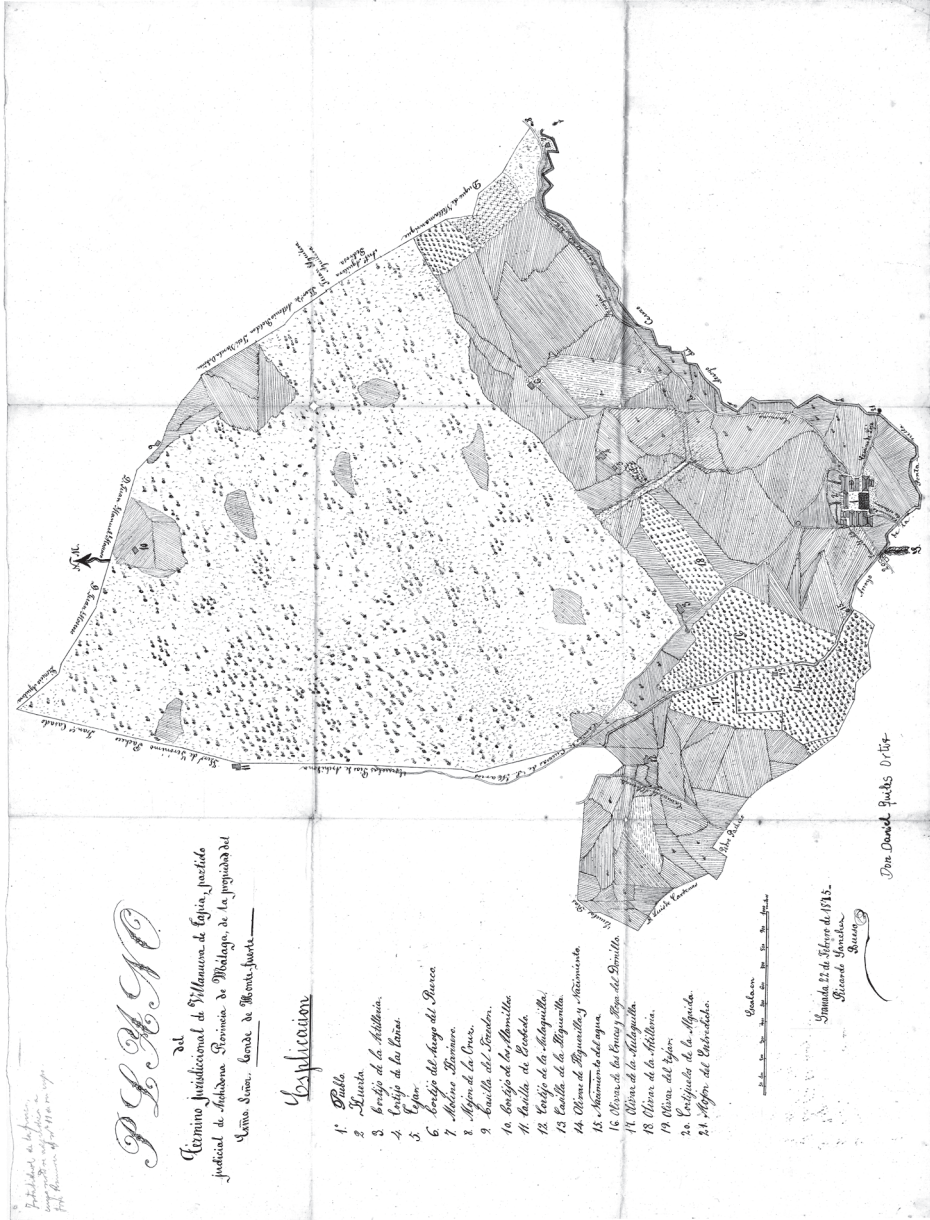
PLANO
del
Término jurisdiccional de Villanueva de Cauche, partido judicial de Archidona Provincia de Málaga, de la propiedad del Exmo. Señor Conde de Montefuerte

Explicacion

1. Pueblo
2. Huerta
3. Cortijo de la Artilleria.
4. Cortijo de las Cañas.
5. Tejar.
6. Cortijo del Arroyo del Puerco.
7. Molino Harinero.
8. Mojon de la Cruz.
9. Casilla del Tocador.
10. Cortijo de los Almillos.
11. Casilla de Escobedo.
12. Cortijo de la Atalayuilla.
13. Casilla de la Higueruilla.
14. Olivar de Higuerilla y Nacimiento.
15. Nacimiento del agua.
16. Olivar de las Cruces y Haza del Dornillo.
17. Olivar de la Atalayuilla.
18. Olivar de la Artilleria.
19. Olivar del Tejar.
20. Cortijuelo de la Algaida.
21. Mojon del Cabrestiche.

Escala en
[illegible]

Granada 22 de Febrero de 1845.
Ricardo Sanchez
Rueda

Don Daniel Gueles Ortiz

N.

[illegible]